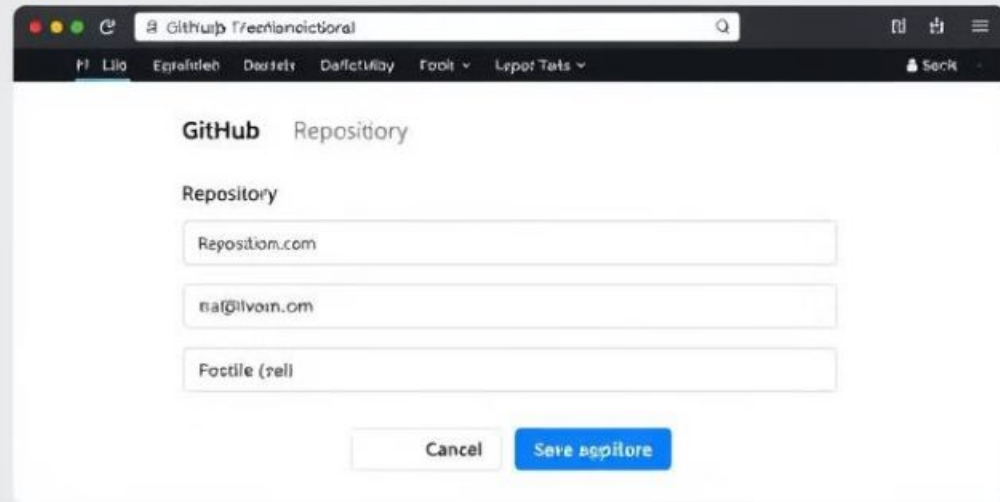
Githulp Trecfianoictoral

Fl Llio   Egralitleh   Destets   Deffetlslay   Fooit ⌄   Lepot Tats ⌄   Seck

GitHub   Repository

Repository

Repostiom.com

nal@lvorn.om

Foctile (rell

Cancel   Save aepitore